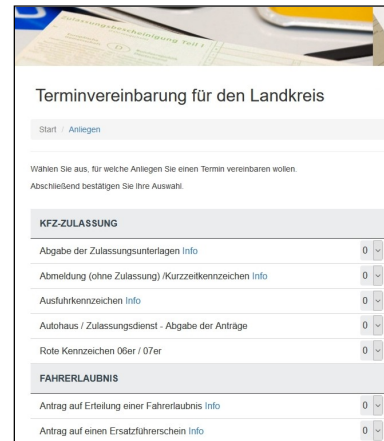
Zulassungsbescheinigung Teil I

Terminvereinbarung für den Landkreis

Start / Anliegen

Wählen Sie aus, für welche Anliegen Sie einen Termin vereinbaren wollen. Abschließend bestätigen Sie Ihre Auswahl.

KFZ-ZULASSUNG

Abgabe der Zulassungsunterlagen Info 0

Abmeldung (ohne Zulassung) /Kurzzeitkennzeichen Info 0

Ausfuhrkennzeichen Info 0

Autohaus / Zulassungsdienst - Abgabe der Anträge 0

Rote Kennzeichen 06er / 07er 0

FAHRERLAUBNIS

Antrag auf Erteilung einer Fahrerlaubnis Info 0

Antrag auf einen Ersatzführerschein Info 0